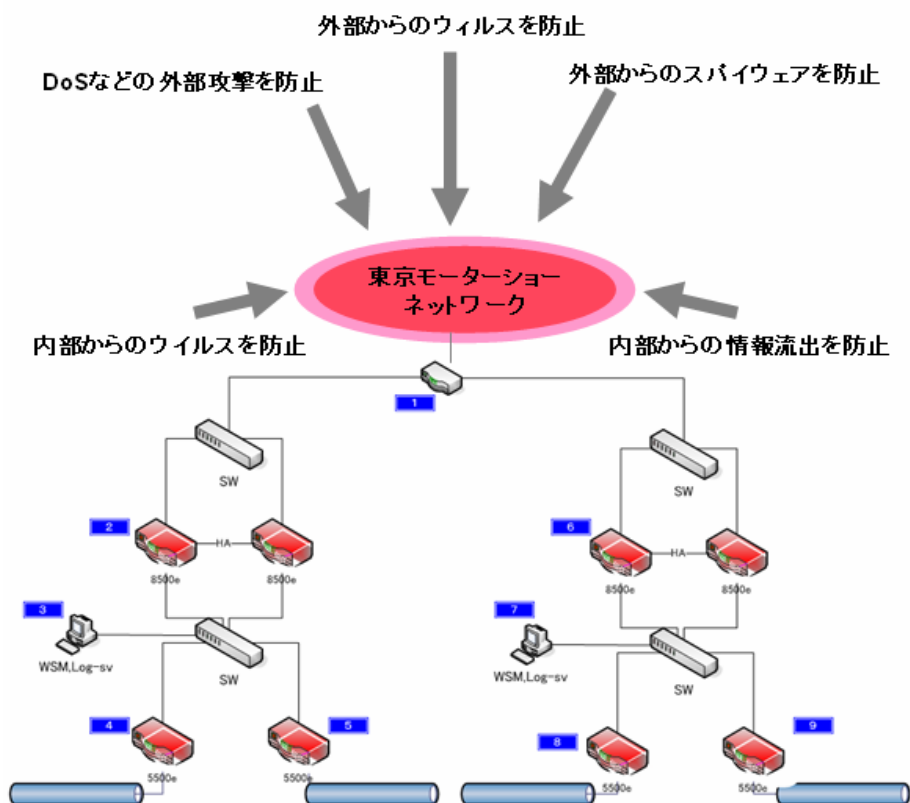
外部からのウィルスを防止

DoSなどの外部攻撃を防止

外部からのスパイウェアを防止

東京モーターショーネットワーク

内部からのウイルスを防止

内部からの情報流出を防止

1

SW

SW

2

HA

8500e

8500e

6

HA

8500e

8500e

3

WSM,Log-sv

SW

7

WSM,Log-sv

SW

4

5500e

5

5500e

8

5500e

9

5500e